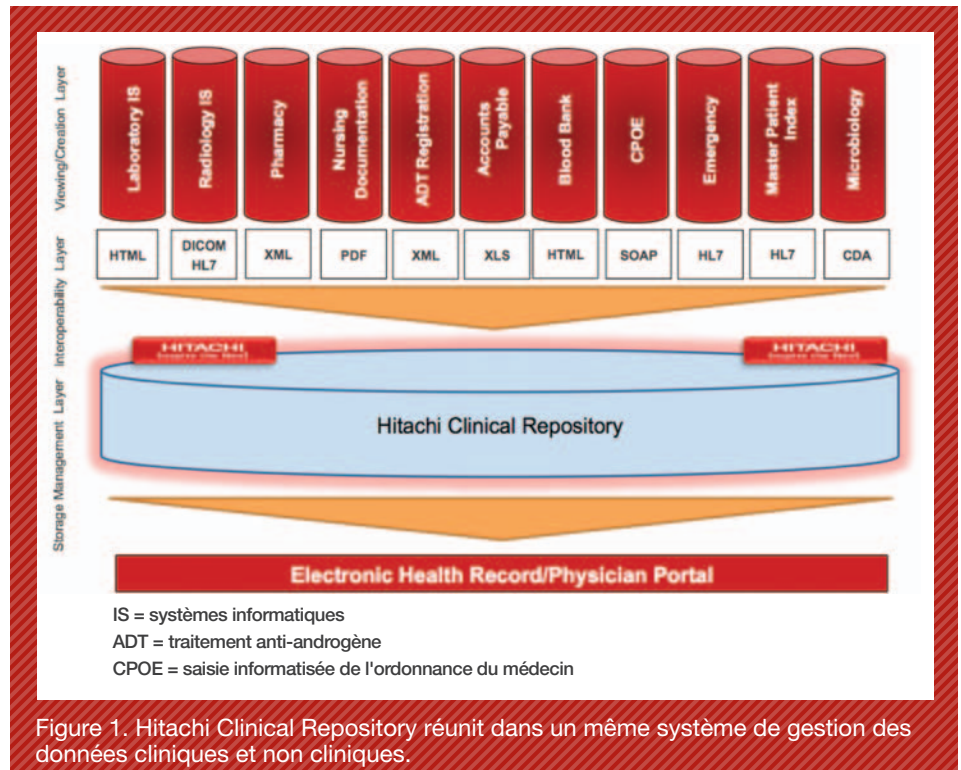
Viewing/Creation Layer

Laboratory IS
Radiology IS
Pharmacy
Nursing Documentation
ADT Registration
Accounts Payable
Blood Bank
CPOE
Emergency
Master Patient Index
Microbiology

Interoperability Layer

| HTML | DICOM HL7 | XML | PDF | XML | XLS | HTML | SOAP | HL7 | HL7 | CDA |
|---|---|---|---|---|---|---|---|---|---|---|

Storage Management Layer

HITACHI
Inspire the Next

HITACHI
Inspire the Next

Hitachi Clinical Repository

Electronic Health Record/Physician Portal

IS = systèmes informatiques
ADT = traitement anti-androgène
CPOE = saisie informatisée de l'ordonnance du médecin

Figure 1. Hitachi Clinical Repository réunit dans un même système de gestion des données cliniques et non cliniques.